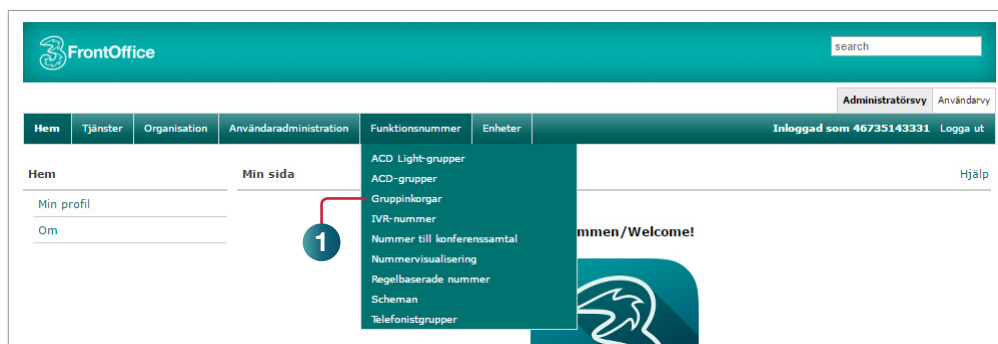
3FrontOffice

search

Administratörsvy Användarvy

Hem Tjänster Organisation Användaradministration Funktionsnummer Enheter

Inloggad som 46735143331 Logga ut

ACD Light-grupper
ACD-grupper
Gruppinkorgar
IVR-nummer
Nummer till konferenssamtal
Nummervisualisering
Regelbaserade nummer
Scheman
Telefonistgrupper

Hem

Min profil

Om

Min sida

Hjälp

1

mmen/Welcome!